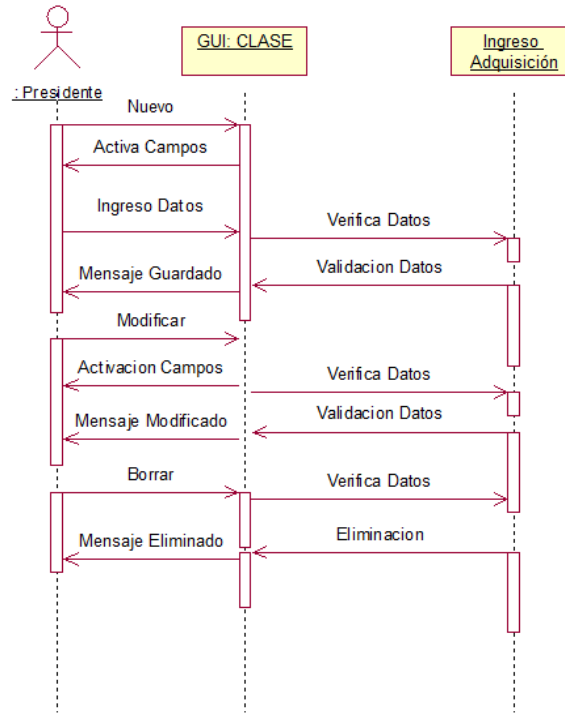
: Presidente

GUI: CLASE

Ingreso Adquisición

Nuevo

Activa Campos

Ingreso Datos

Verifica Datos

Mensaje Guardado

Validacion Datos

Modificar

Activacion Campos

Verifica Datos

Mensaje Modificado

Validacion Datos

Borrar

Verifica Datos

Mensaje Eliminado

Eliminacion